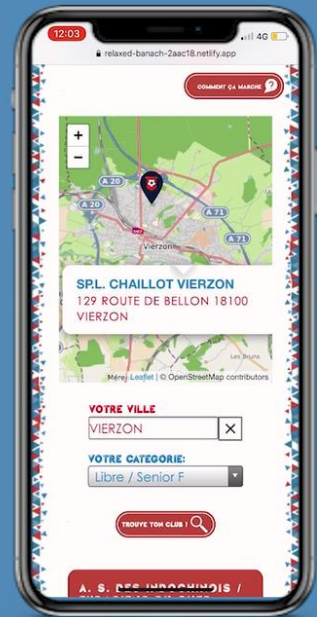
12:03
4G
relaxed-banach-2aac18.netlify.app

COMMENT ÇA MARCHE ?

+
−
A 20
A 20
A 71
A 71
Vierzon
Les Bruns

SP.L. CHAILLOT VIERZON
129 ROUTE DE BELLON 18100 VIERZON

Méry · Leaflet | © OpenStreetMap contributors

VOTRE VILLE
VIERZON
✕

VOTRE CATEGORIE:
Libre / Senior F

TROUVE TON CLUB !

A. S. DES INDOCHINOIS /
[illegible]